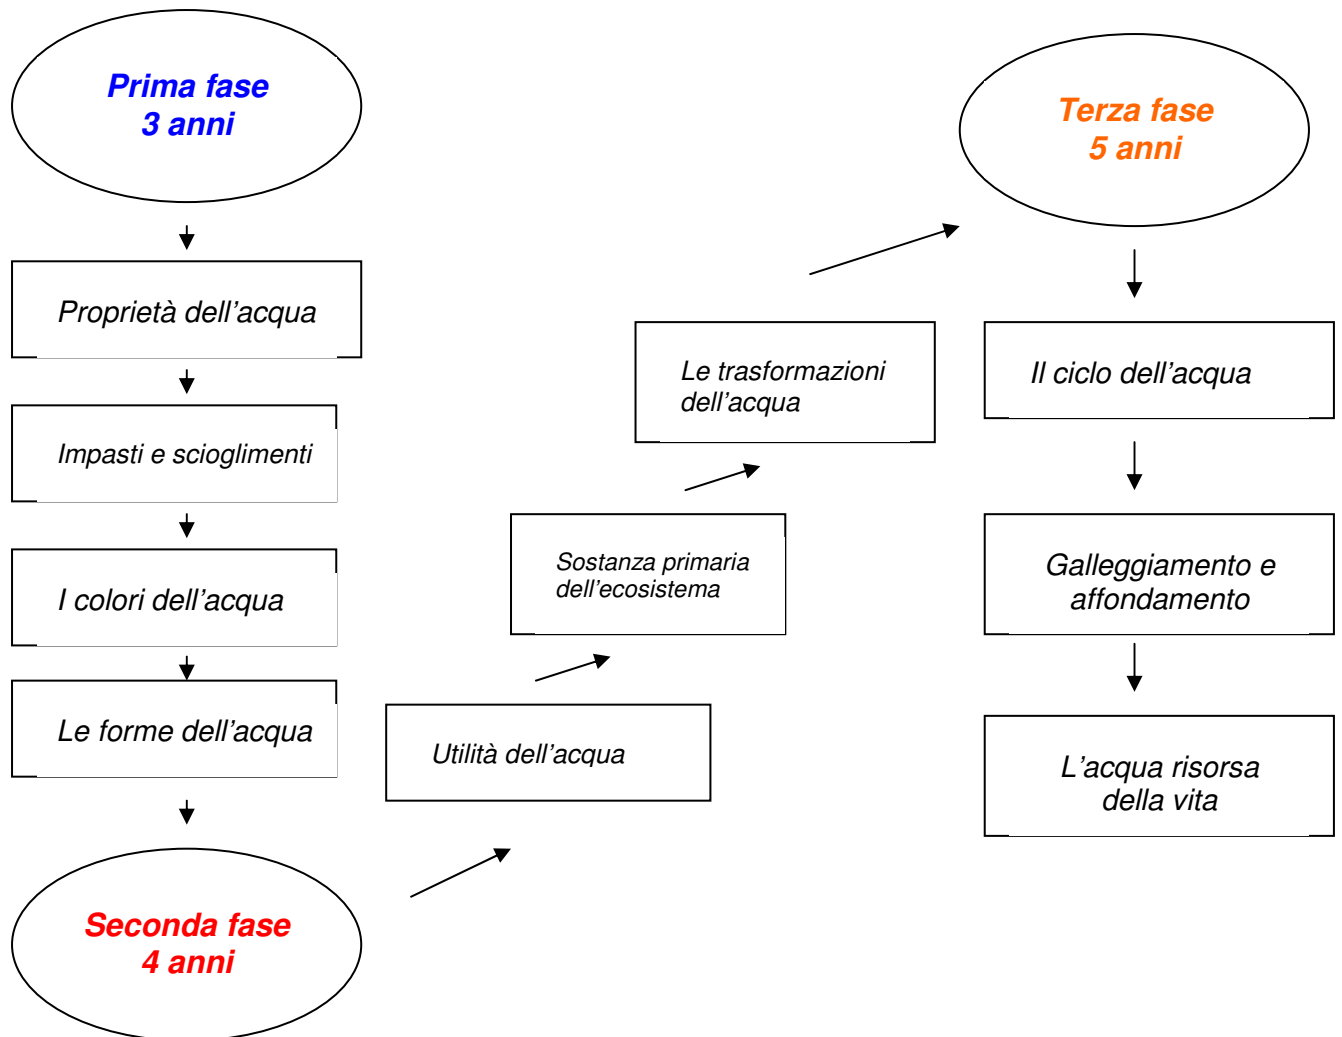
Prima fase
3 anni

Proprietà dell’acqua

Impasti e scioglimenti

I colori dell’acqua

Le forme dell’acqua

Seconda fase
4 anni

Utilità dell’acqua

Sostanza primaria dell’ecosistema

Le trasformazioni dell’acqua

Terza fase
5 anni

Il ciclo dell’acqua

Galleggiamento e affondamento

L’acqua risorsa della vita